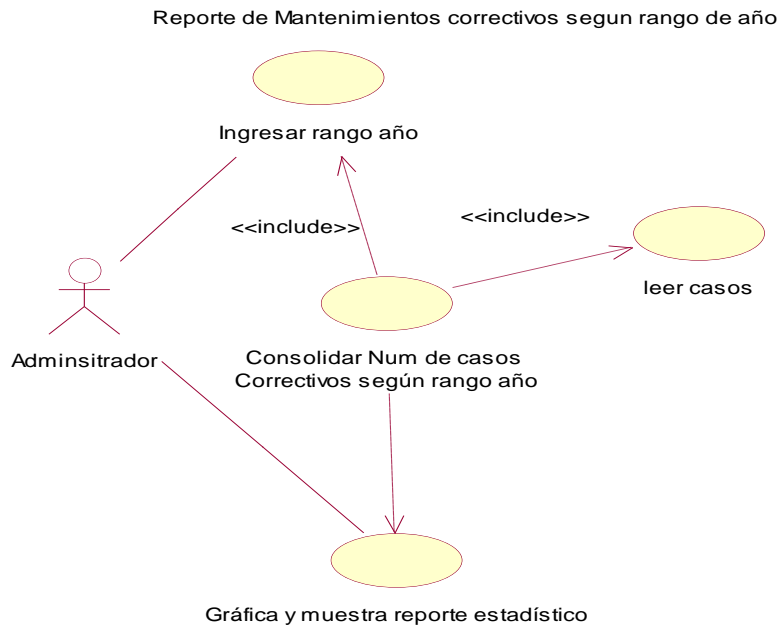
Reporte de Mantenimientos correctivos segun rango de año

Ingresar rango año

<<include>>

<<include>>

leer casos

Adminsitrador

Consolidar Num de casos
Correctivos según rango año

Gráfica y muestra reporte estadístico